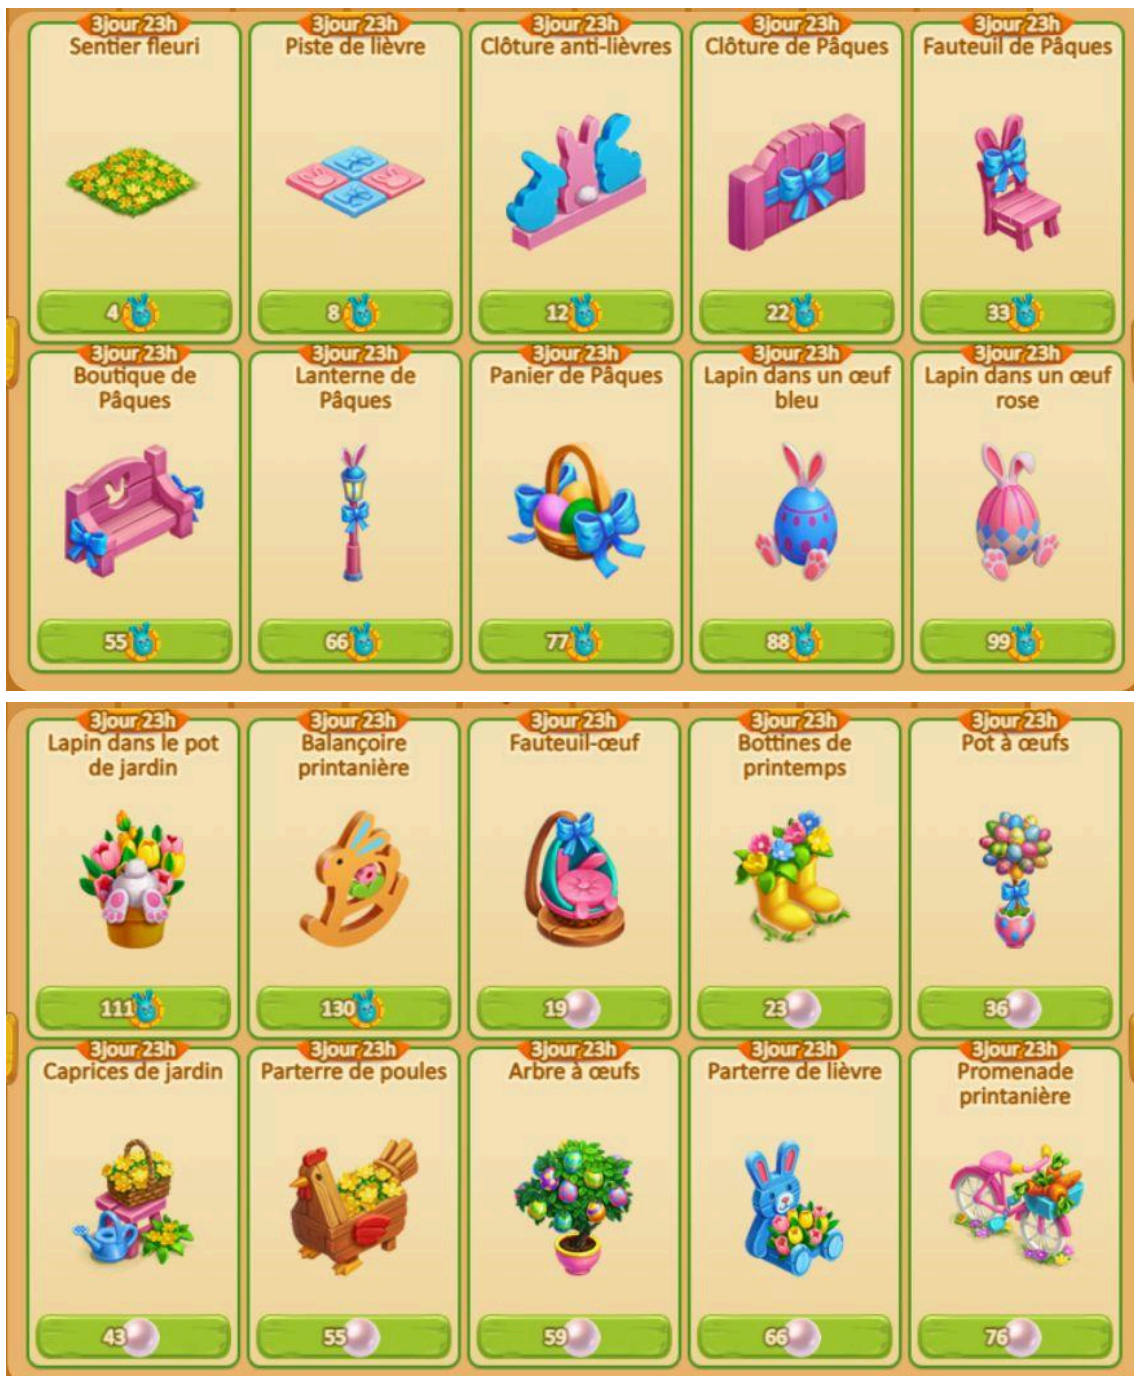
3jour 23h
Sentier fleuri
4

3jour 23h
Piste de lièvre
8

3jour 23h
Clôture anti-lièvres
12

3jour 23h
Clôture de Pâques
22

3jour 23h
Fauteuil de Pâques
33

3jour 23h
Boutique de Pâques
55

3jour 23h
Lanterne de Pâques
66

3jour 23h
Panier de Pâques
77

3jour 23h
Lapin dans un œuf bleu
88

3jour 23h
Lapin dans un œuf rose
99

3jour 23h
Lapin dans le pot de jardin
111

3jour 23h
Balançoire printanière
130

3jour 23h
Fauteuil-œuf
19

3jour 23h
Bottines de printemps
23

3jour 23h
Pot à œufs
36

3jour 23h
Caprices de jardin
43

3jour 23h
Parterre de poules
55

3jour 23h
Arbre à œufs
59

3jour 23h
Parterre de lièvre
66

3jour 23h
Promenade printanière
76